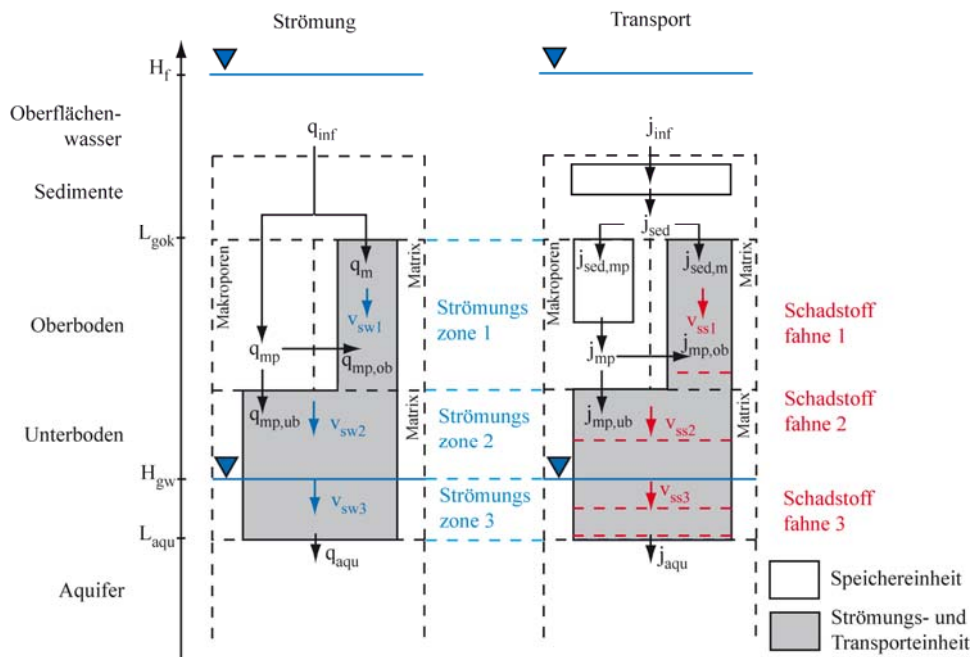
Strömung

Transport

$H_f$

Oberflächenwasser

Sedimente

$L_{gok}$

Oberboden

Unterboden

$H_{gw}$

$L_{aqu}$

Aquifer

$q_{inf}$

Makroporen

Matrix

$q_m$

$v_{sw1}$

$q_{mp}$

$q_{mp,ob}$

$q_{mp,ub}$

$v_{sw2}$

Matrix

$v_{sw3}$

$q_{aqu}$

Strömungs zone 1

Strömungs zone 2

Strömungs zone 3

$j_{inf}$

$j_{sed}$

Makroporen

$j_{sed,mp}$

$j_{sed,m}$

Matrix

$v_{ss1}$

$j_{mp}$

$j_{mp,ob}$

$j_{mp,ub}$

$v_{ss2}$

Matrix

$v_{ss3}$

$j_{aqu}$

Schadstoff fahne 1

Schadstoff fahne 2

Schadstoff fahne 3

Speichereinheit

Strömungs- und Transporteinheit